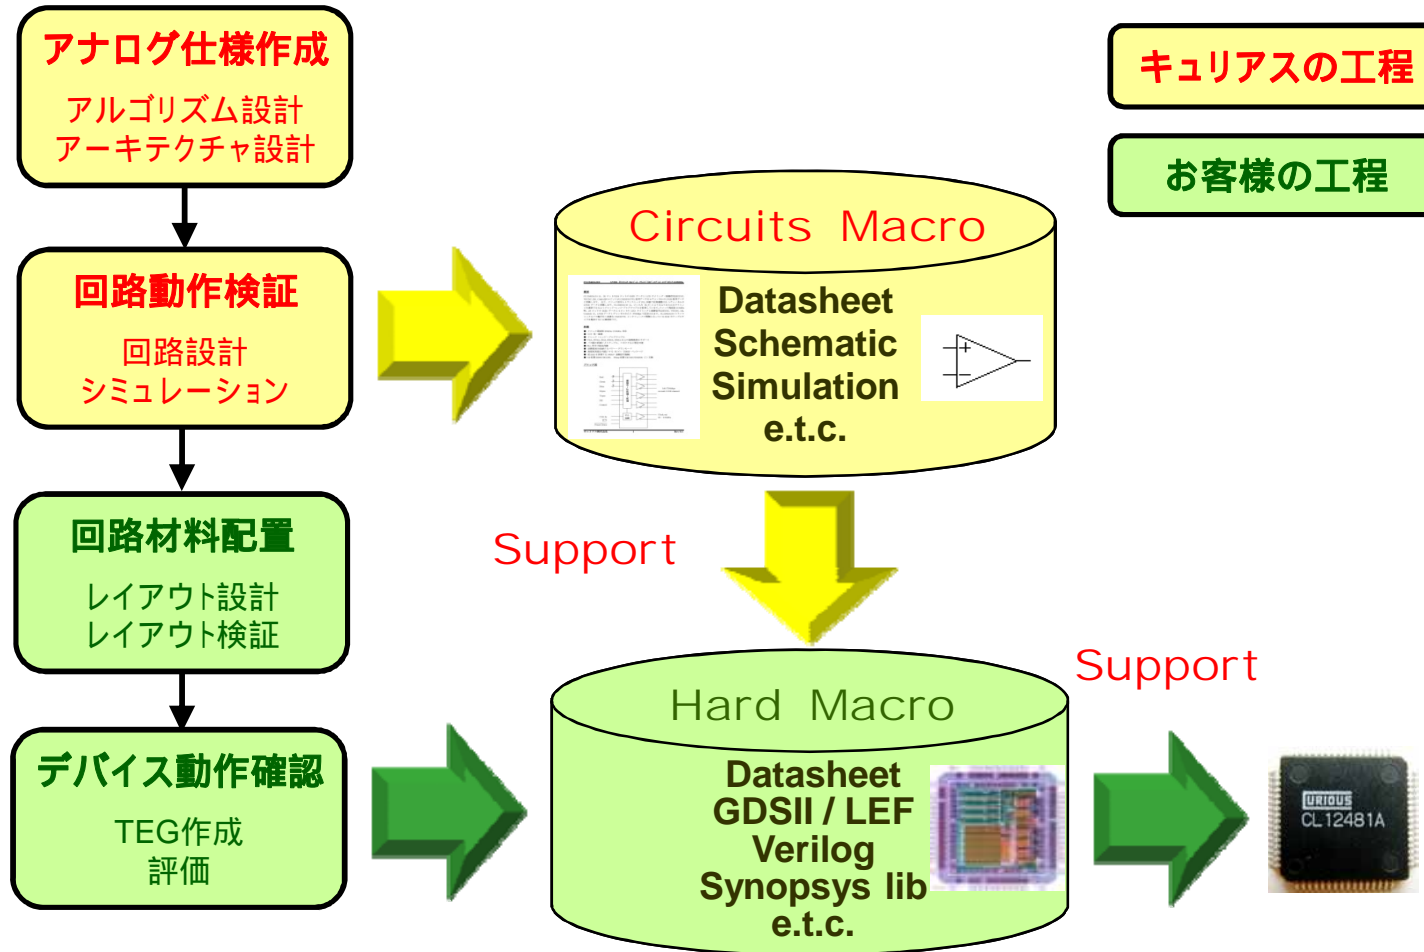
アナログ仕様作成
アルゴリズム設計
アーキテクチャ設計

回路動作検証
回路設計
シミュレーション

回路材料配置
レイアウト設計
レイアウト検証

デバイス動作確認
TEG作成
評価

キュリアスの工程

お客様の工程

Circuits Macro
Datasheet
Schematic
Simulation
e.t.c.

Support

Hard Macro
Datasheet
GDSII / LEF
Verilog
Synopsys lib
e.t.c.

Support

URIOUS
CL12481A